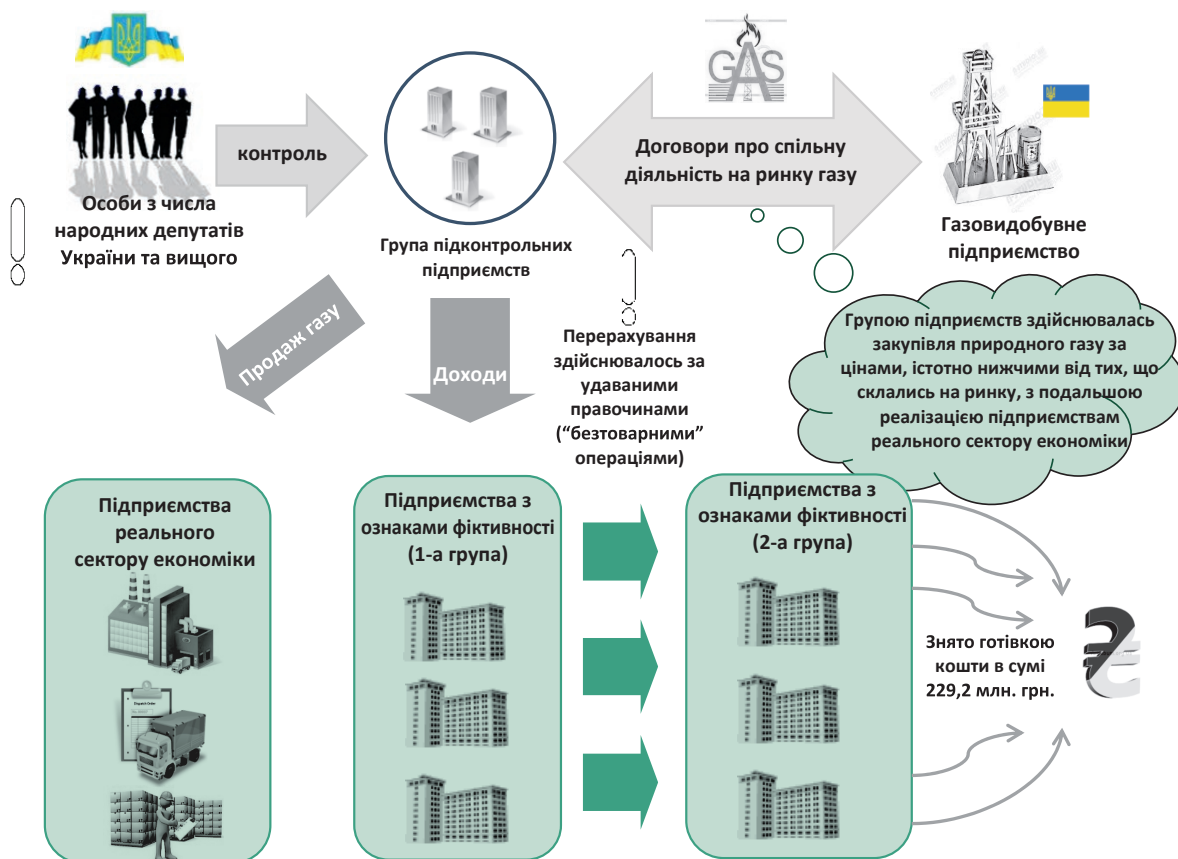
GAS

контроль

Особи з числа народних депутатів України та вищого

Група підконтрольних підприємств

Договори про спільну діяльність на ринку газу

Газовидобувне підприємство

Продаж газу

Доходи

Перерахування здійснювалось за удаваними правочинами ("безтоварними" операціями)

Групою підприємств здійснювалась закупівля природного газу за цінами, істотно нижчими від тих, що склались на ринку, з подальшою реалізацією підприємствам реального сектору економіки

Підприємства реального сектору економіки

Підприємства з ознаками фіктивності (1-а група)

Підприємства з ознаками фіктивності (2-а група)

Знято готівкою кошти в сумі 229,2 млн. грн.

₴